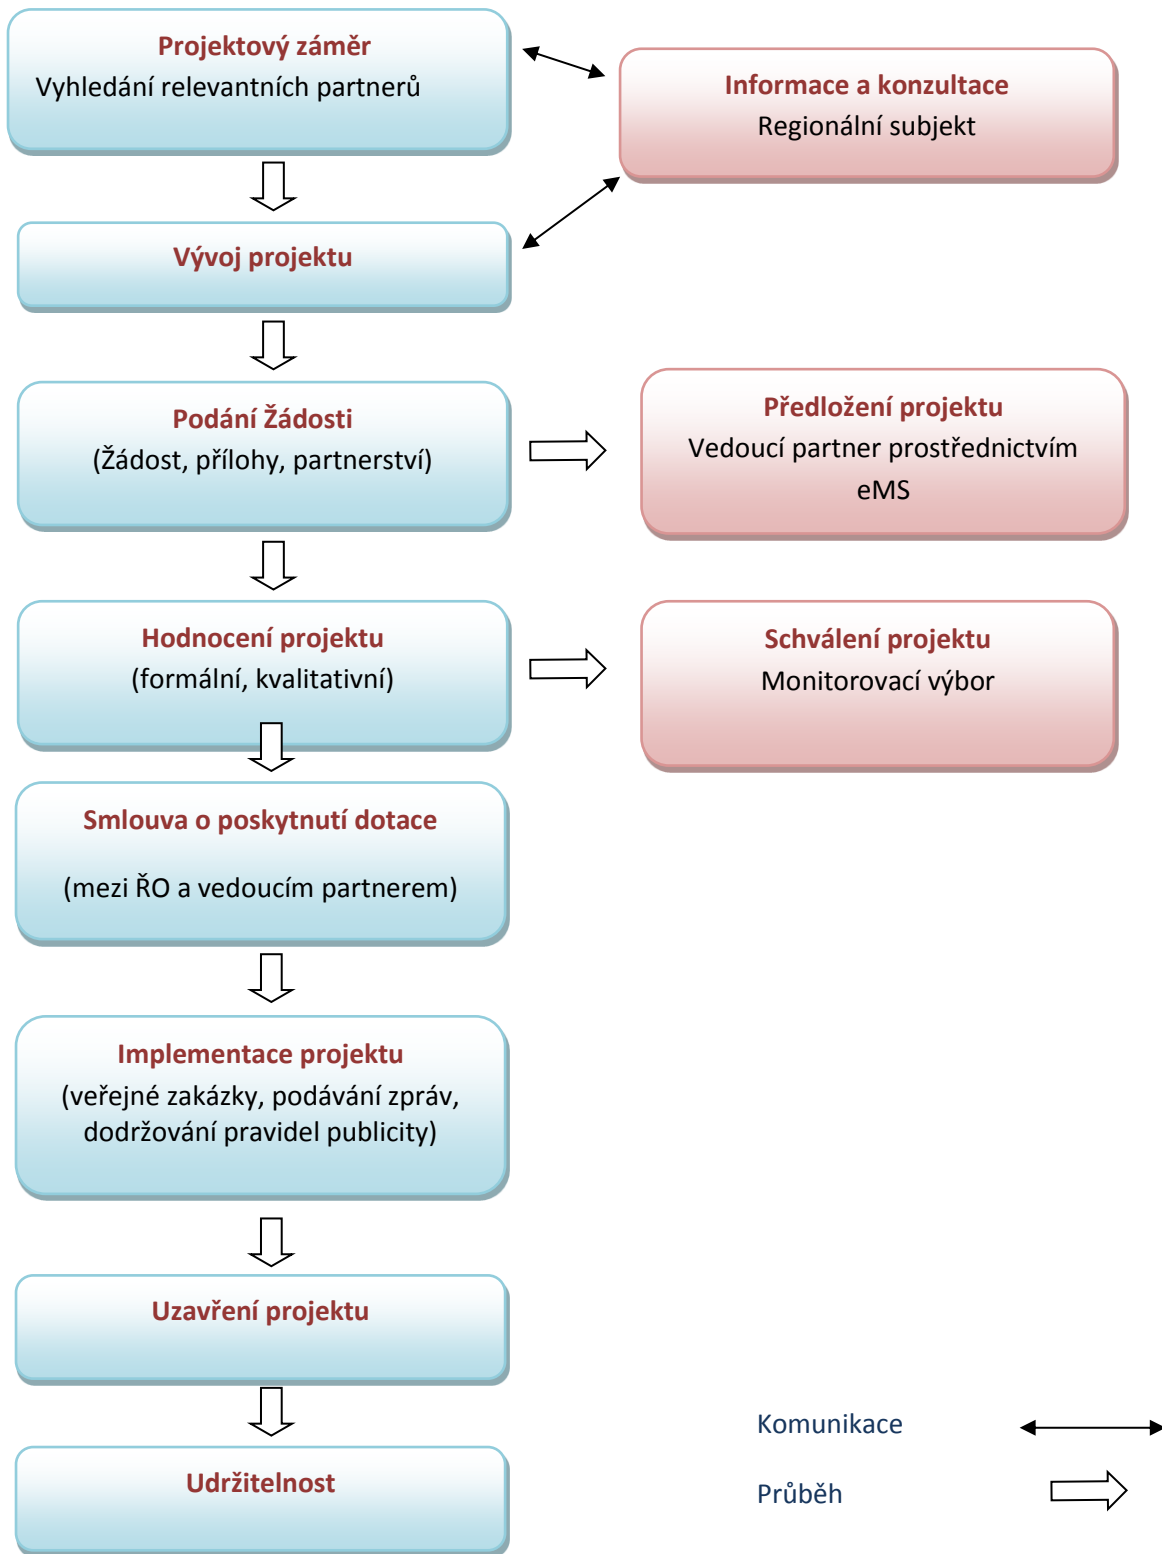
Projektový záměr
Vyhledání relevantních partnerů

Informace a konzultace
Regionální subjekt

Vývoj projektu

Podání Žádosti
(Žádost, přílohy, partnerství)

Předložení projektu
Vedoucí partner prostřednictvím eMS

Hodnocení projektu
(formální, kvalitativní)

Schválení projektu
Monitorovací výbor

Smlouva o poskytnutí dotace

(mezi ŘO a vedoucím partnerem)

Implementace projektu
(veřejné zakázky, podávání zpráv, dodržování pravidel publicity)

Uzavření projektu

Udržitelnost

Komunikace

Průběh